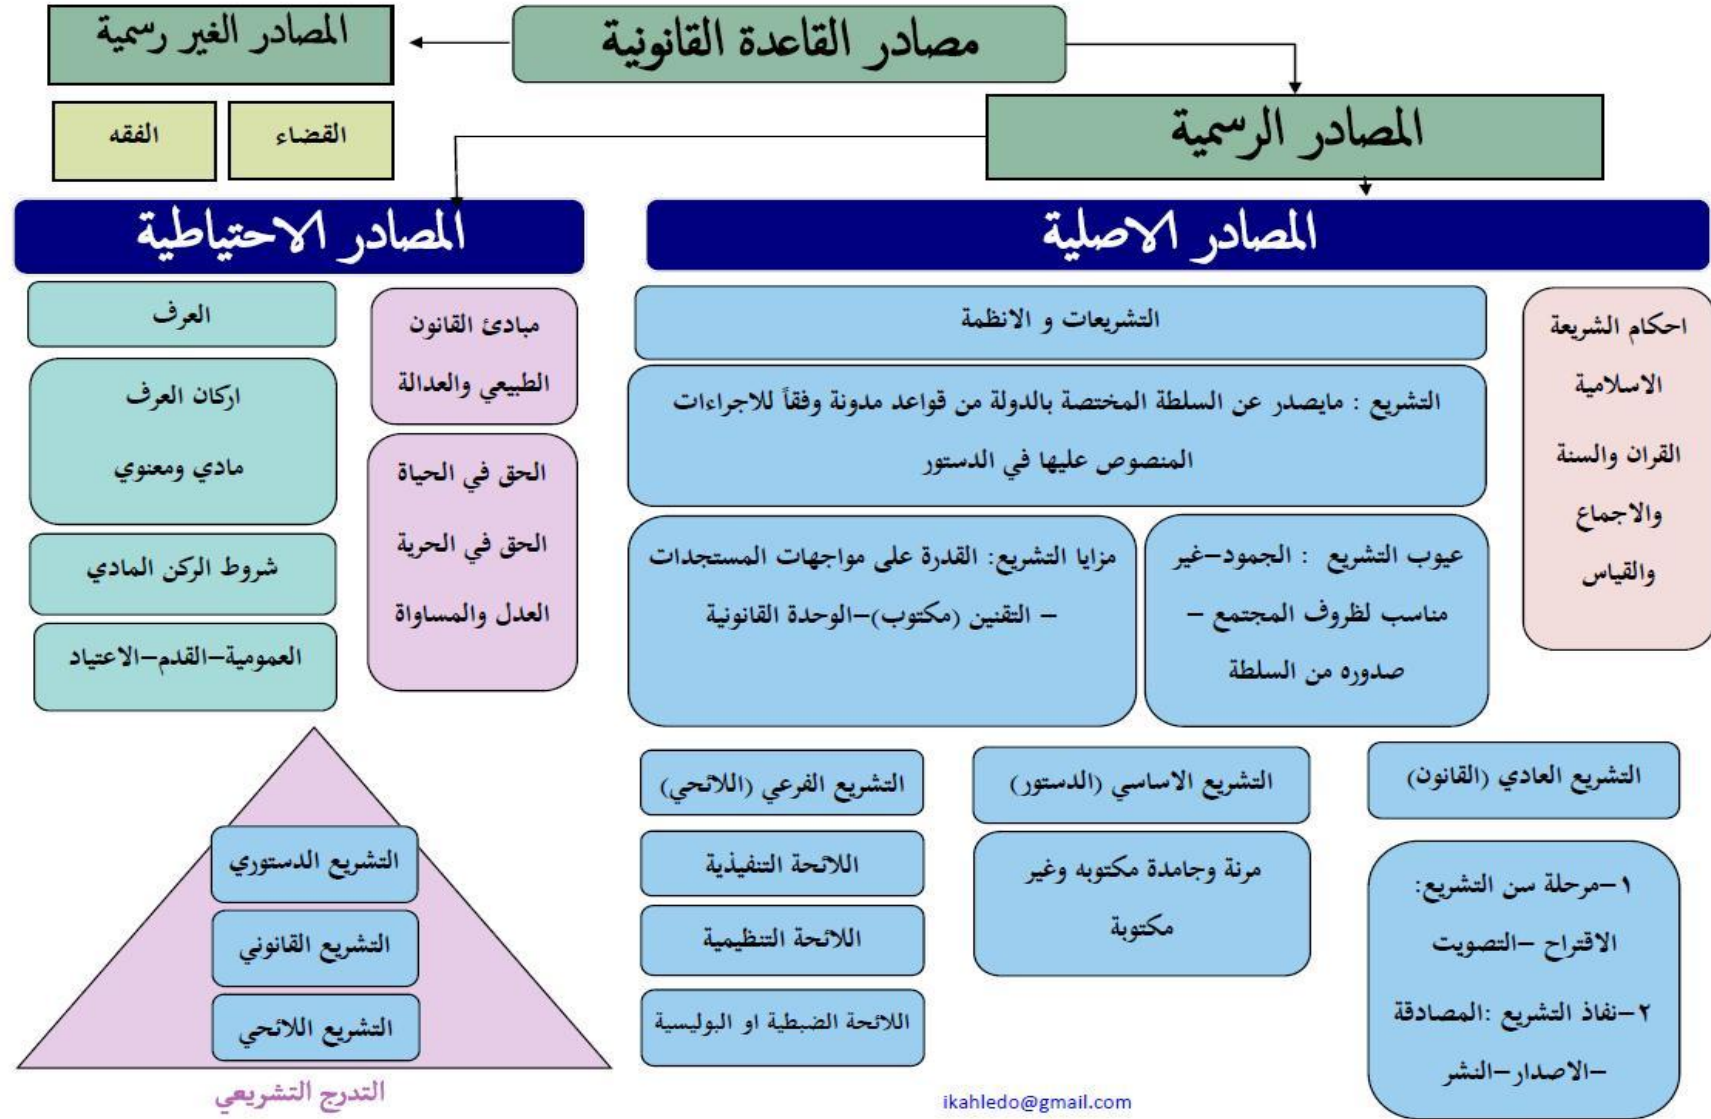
مصادر القاعدة القانونية

المصادر الغير رسمية

القضاء

الفقه

المصادر الرسمية

المصادر الاصلية

المصادر الاحتياطية

احكام الشريعة الاسلامية القران والسنة والاجماع والقياس

التشريعات و الانظمة

التشريع : مايصدر عن السلطة المختصة بالدولة من قواعد مدونة وفقاً للاجراءات المنصوص عليها في الدستور

عيوب التشريع : الجمود–غير مناسب لظروف المجتمع – صدوره من السلطة

مزايا التشريع: القدرة على مواجهات المستجدات – التقنين (مكتوب)–الوحدة القانونية

التشريع العادي (القانون)

١–مرحلة سن التشريع: الاقتراح –التصويت

٢–نفاذ التشريع :المصادقة –الاصدار–النشر

التشريع الاساسي (الدستور)

مرنة وجامدة مكتوبه وغير مكتوبة

التشريع الفرعي (اللائحي)

اللائحة التنفيذية

اللائحة التنظيمية

اللائحة الضبطية او البوليسية

مبادئ القانون الطبيعي والعدالة

الحق في الحياة

الحق في الحرية

العدل والمساواة

العرف

اركان العرف

مادي ومعنوي

شروط الركن المادي

العمومية–القدم–الاعتياد

التشريع الدستوري

التشريع القانوني

التشريع اللائحي

التدرج التشريعي

ikahledo@gmail.com